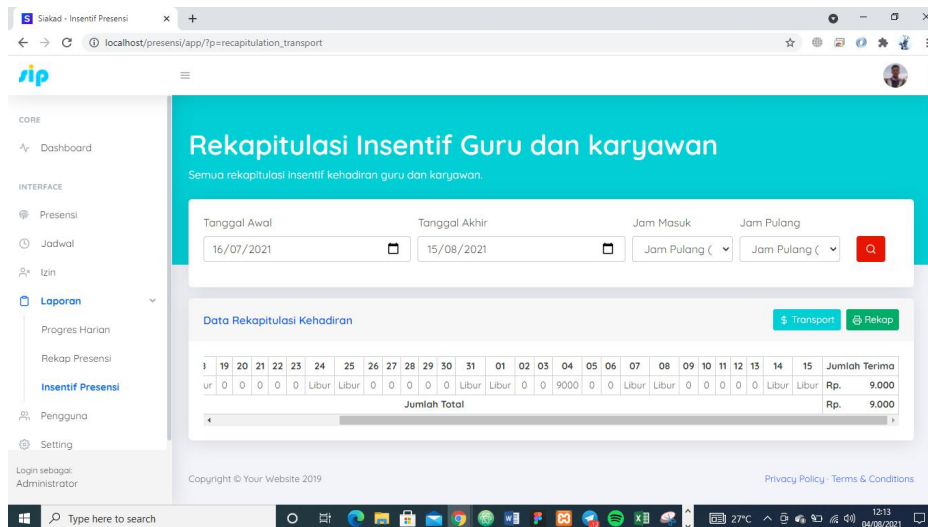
Siakad - Insentif Presensi × +

localhost/presensi/app/?p=recapitulation_transport

sip

CORE

Dashboard

INTERFACE

Presensi

Jadwal

Izin

Laporan

Progres Harian

Rekap Presensi

Insentif Presensi

Pengguna

Setting

Login sebagai:
Administrator

Rekapitulasi Insentif Guru dan karyawan

Semua rekapitulasi insentif kehadiran guru dan karyawan.

Tanggal Awal
16/07/2021

Tanggal Akhir
15/08/2021

Jam Masuk
Jam Pulang (

Jam Pulang
Jam Pulang (

Data Rekapitulasi Kehadiran

$ Transport

Rekap

| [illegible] | 19 | 20 | 21 | 22 | 23 | 24 | 25 | 26 | 27 | 28 | 29 | 30 | 31 | 01 | 02 | 03 | 04 | 05 | 06 | 07 | 08 | 09 | 10 | 11 | 12 | 13 | 14 | 15 | Jumlah Terima |
|---|---|---|---|---|---|---|---|---|---|---|---|---|---|---|---|---|---|---|---|---|---|---|---|---|---|---|---|---|---|
| ur | 0 | 0 | 0 | 0 | 0 | Libur | Libur | 0 | 0 | 0 | 0 | 0 | Libur | Libur | 0 | 0 | 9000 | 0 | 0 | Libur | Libur | 0 | 0 | 0 | 0 | 0 | Libur | Libur | Rp. 9.000 |
| Jumlah Total | | | | | | | | | | | | | | | | | | | | | | | | | | | | | Rp. 9.000 |

Copyright © Your Website 2019

Privacy Policy · Terms & Conditions

Type here to search

27°C

12:13
04/08/2021